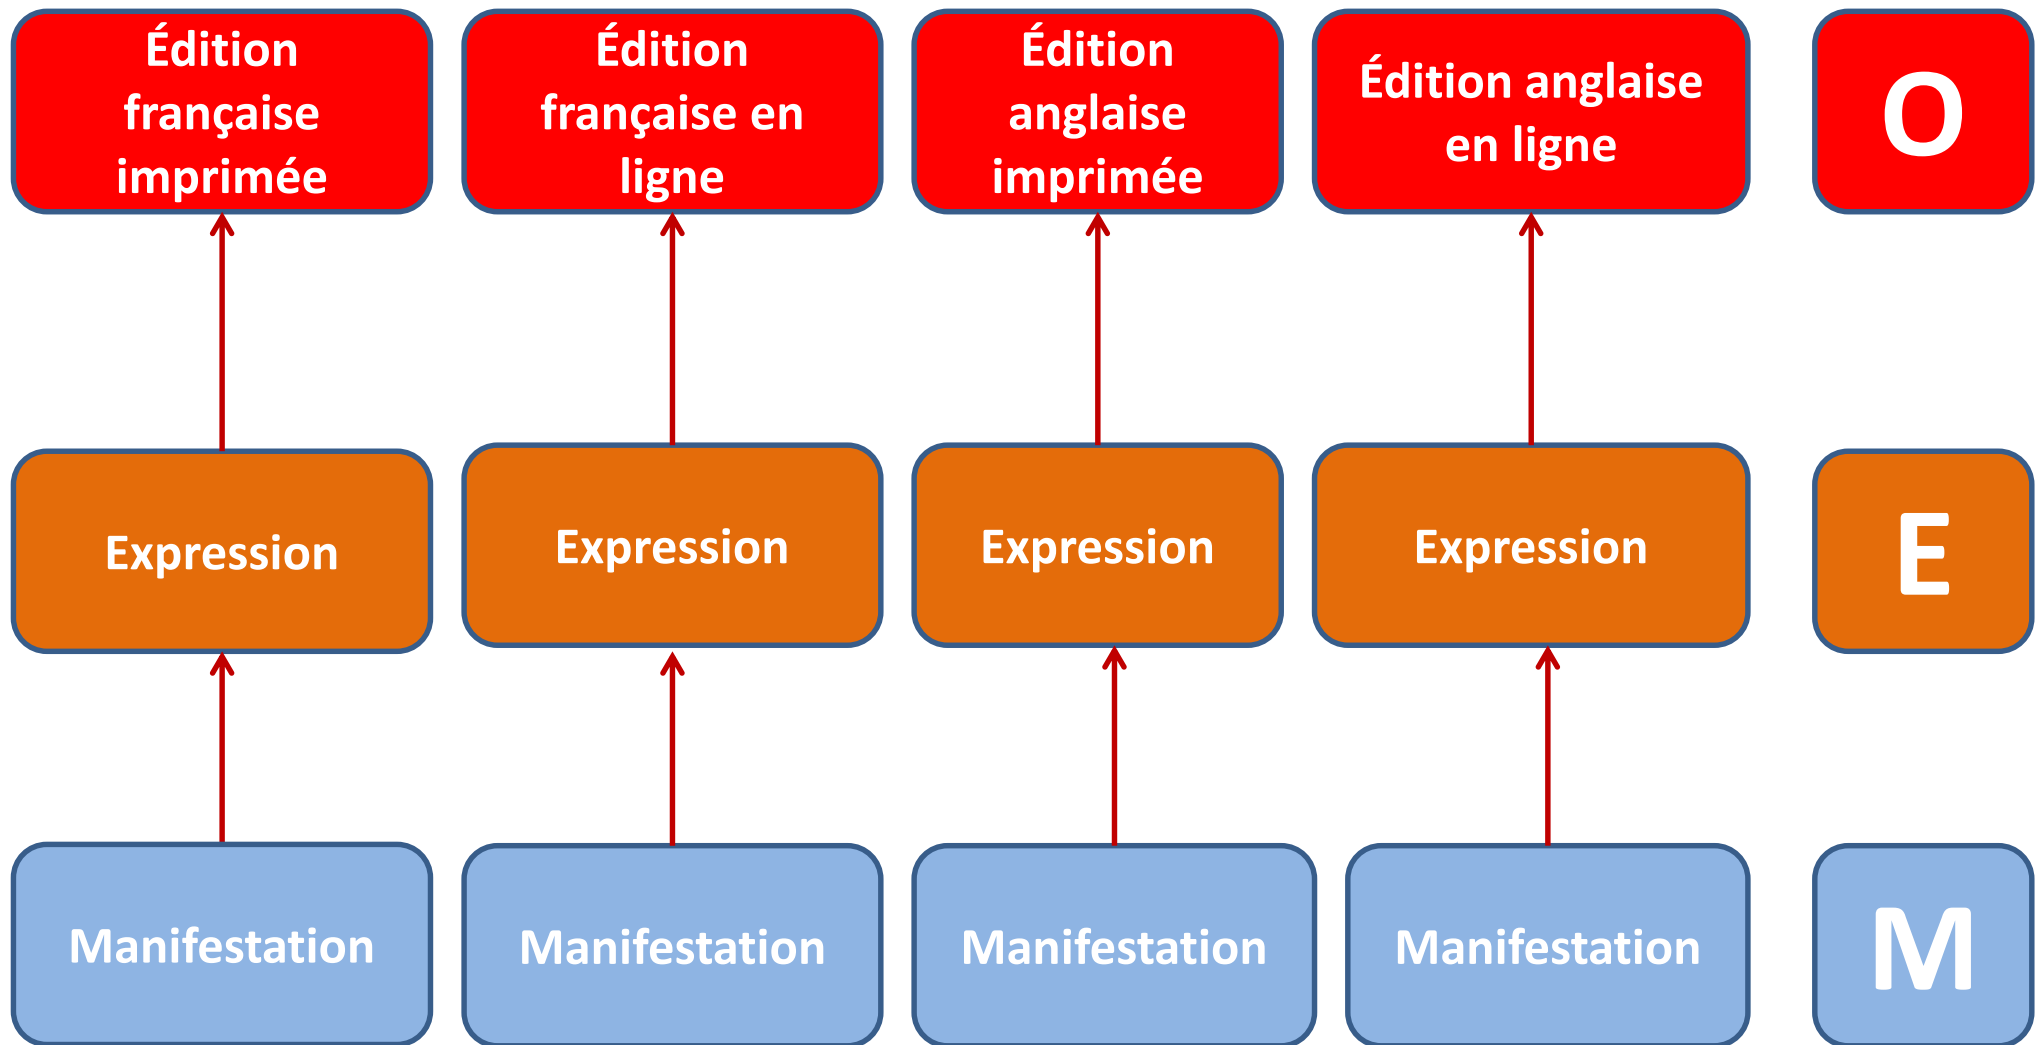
Édition française imprimée

Édition française en ligne

Édition anglaise imprimée

Édition anglaise en ligne

O

Expression

Expression

Expression

Expression

E

Manifestation

Manifestation

Manifestation

Manifestation

M